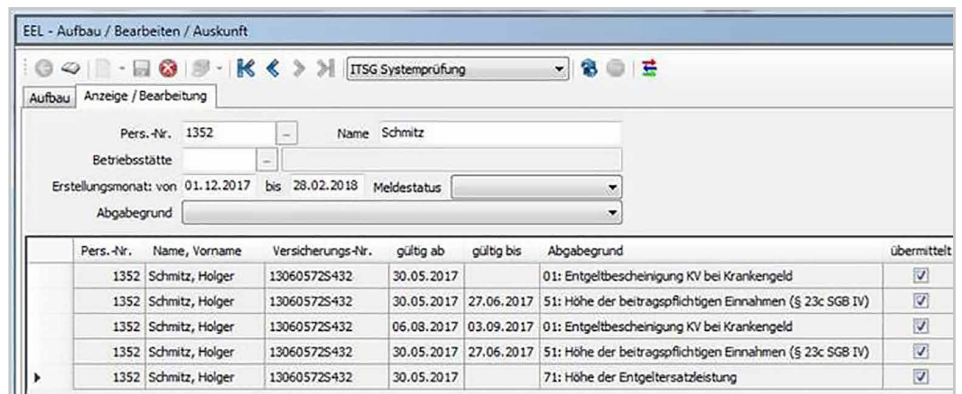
EEL - Aufbau / Bearbeiten / Auskunft

ITSG Systemprüfung

Aufbau | Anzeige / Bearbeitung

Pers.-Nr. 1352 ... Name Schmitz

Betriebsstätte ...

Erstellungsmonat: von 01.12.2017 bis 28.02.2018 Meldestatus

Abgabegrund

| Pers.-Nr. | Name, Vorname | Versicherungs-Nr. | gültig ab | gültig bis | Abgabegrund | übermittelt |
|---|---|---|---|---|---|---|
| 1352 | Schmitz, Holger | 13060572S432 | 30.05.2017 | | 01: Entgeltbescheinigung KV bei Krankengeld | ☑ |
| 1352 | Schmitz, Holger | 13060572S432 | 30.05.2017 | 27.06.2017 | 51: Höhe der beitragspflichtigen Einnahmen (§ 23c SGB IV) | ☑ |
| 1352 | Schmitz, Holger | 13060572S432 | 06.08.2017 | 03.09.2017 | 01: Entgeltbescheinigung KV bei Krankengeld | ☑ |
| 1352 | Schmitz, Holger | 13060572S432 | 30.05.2017 | 27.06.2017 | 51: Höhe der beitragspflichtigen Einnahmen (§ 23c SGB IV) | ☑ |
| 1352 | Schmitz, Holger | 13060572S432 | 30.05.2017 | | 71: Höhe der Entgeltersatzleistung | ☑ |